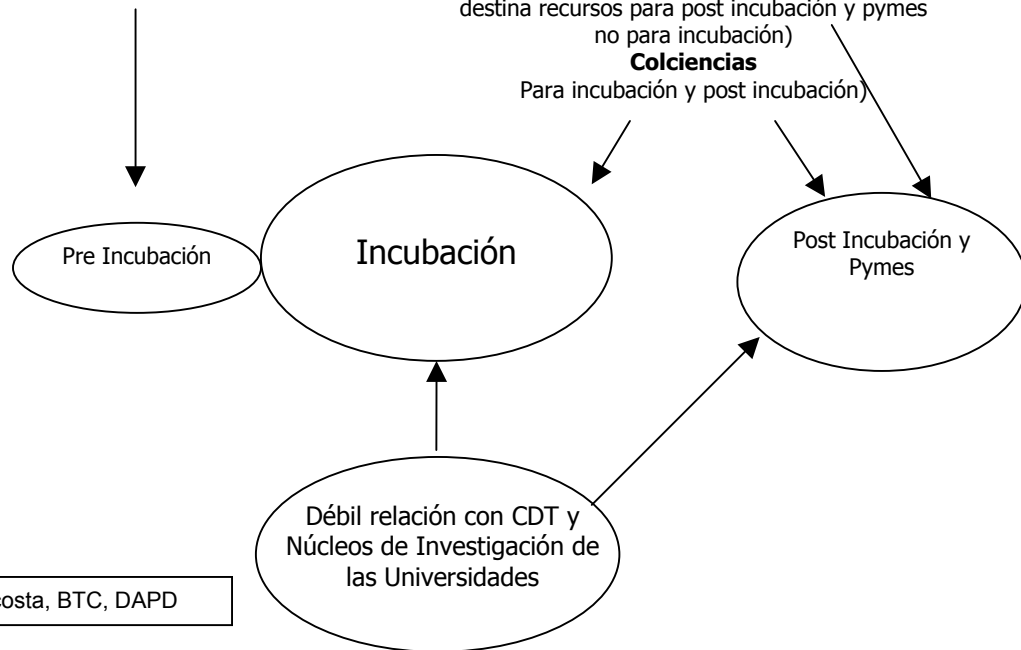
destina recursos para post incubación y pymes no para incubación)
**Colciencias**
Para incubación y post incubación)

Pre Incubación

Incubación

Post Incubación y Pymes

Débil relación con CDT y Núcleos de Investigación de las Universidades

costa, BTC, DAPD